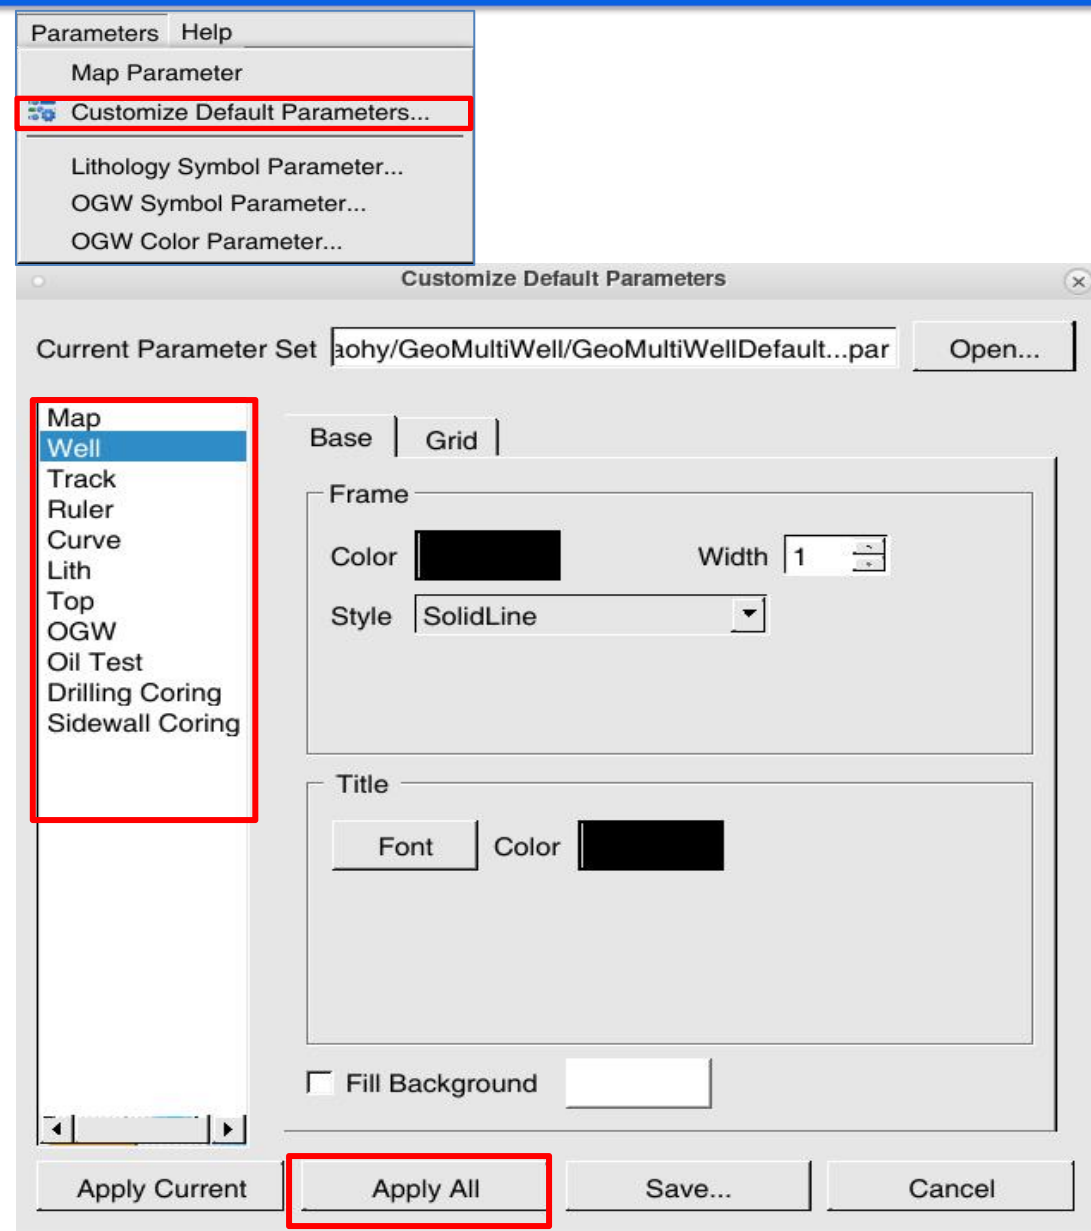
Parameters Help

Map Parameter

Customize Default Parameters...

Lithology Symbol Parameter...

OGW Symbol Parameter...

OGW Color Parameter...

Customize Default Parameters

Current Parameter Set aohy/GeoMultiWell/GeoMultiWellDefault...par Open...

Map
Well
Track
Ruler
Curve
Lith
Top
OGW
Oil Test
Drilling Coring
Sidewall Coring

Base Grid

Frame

Color Width 1

Style SolidLine

Title

Font Color

Fill Background

Apply Current Apply All Save... Cancel